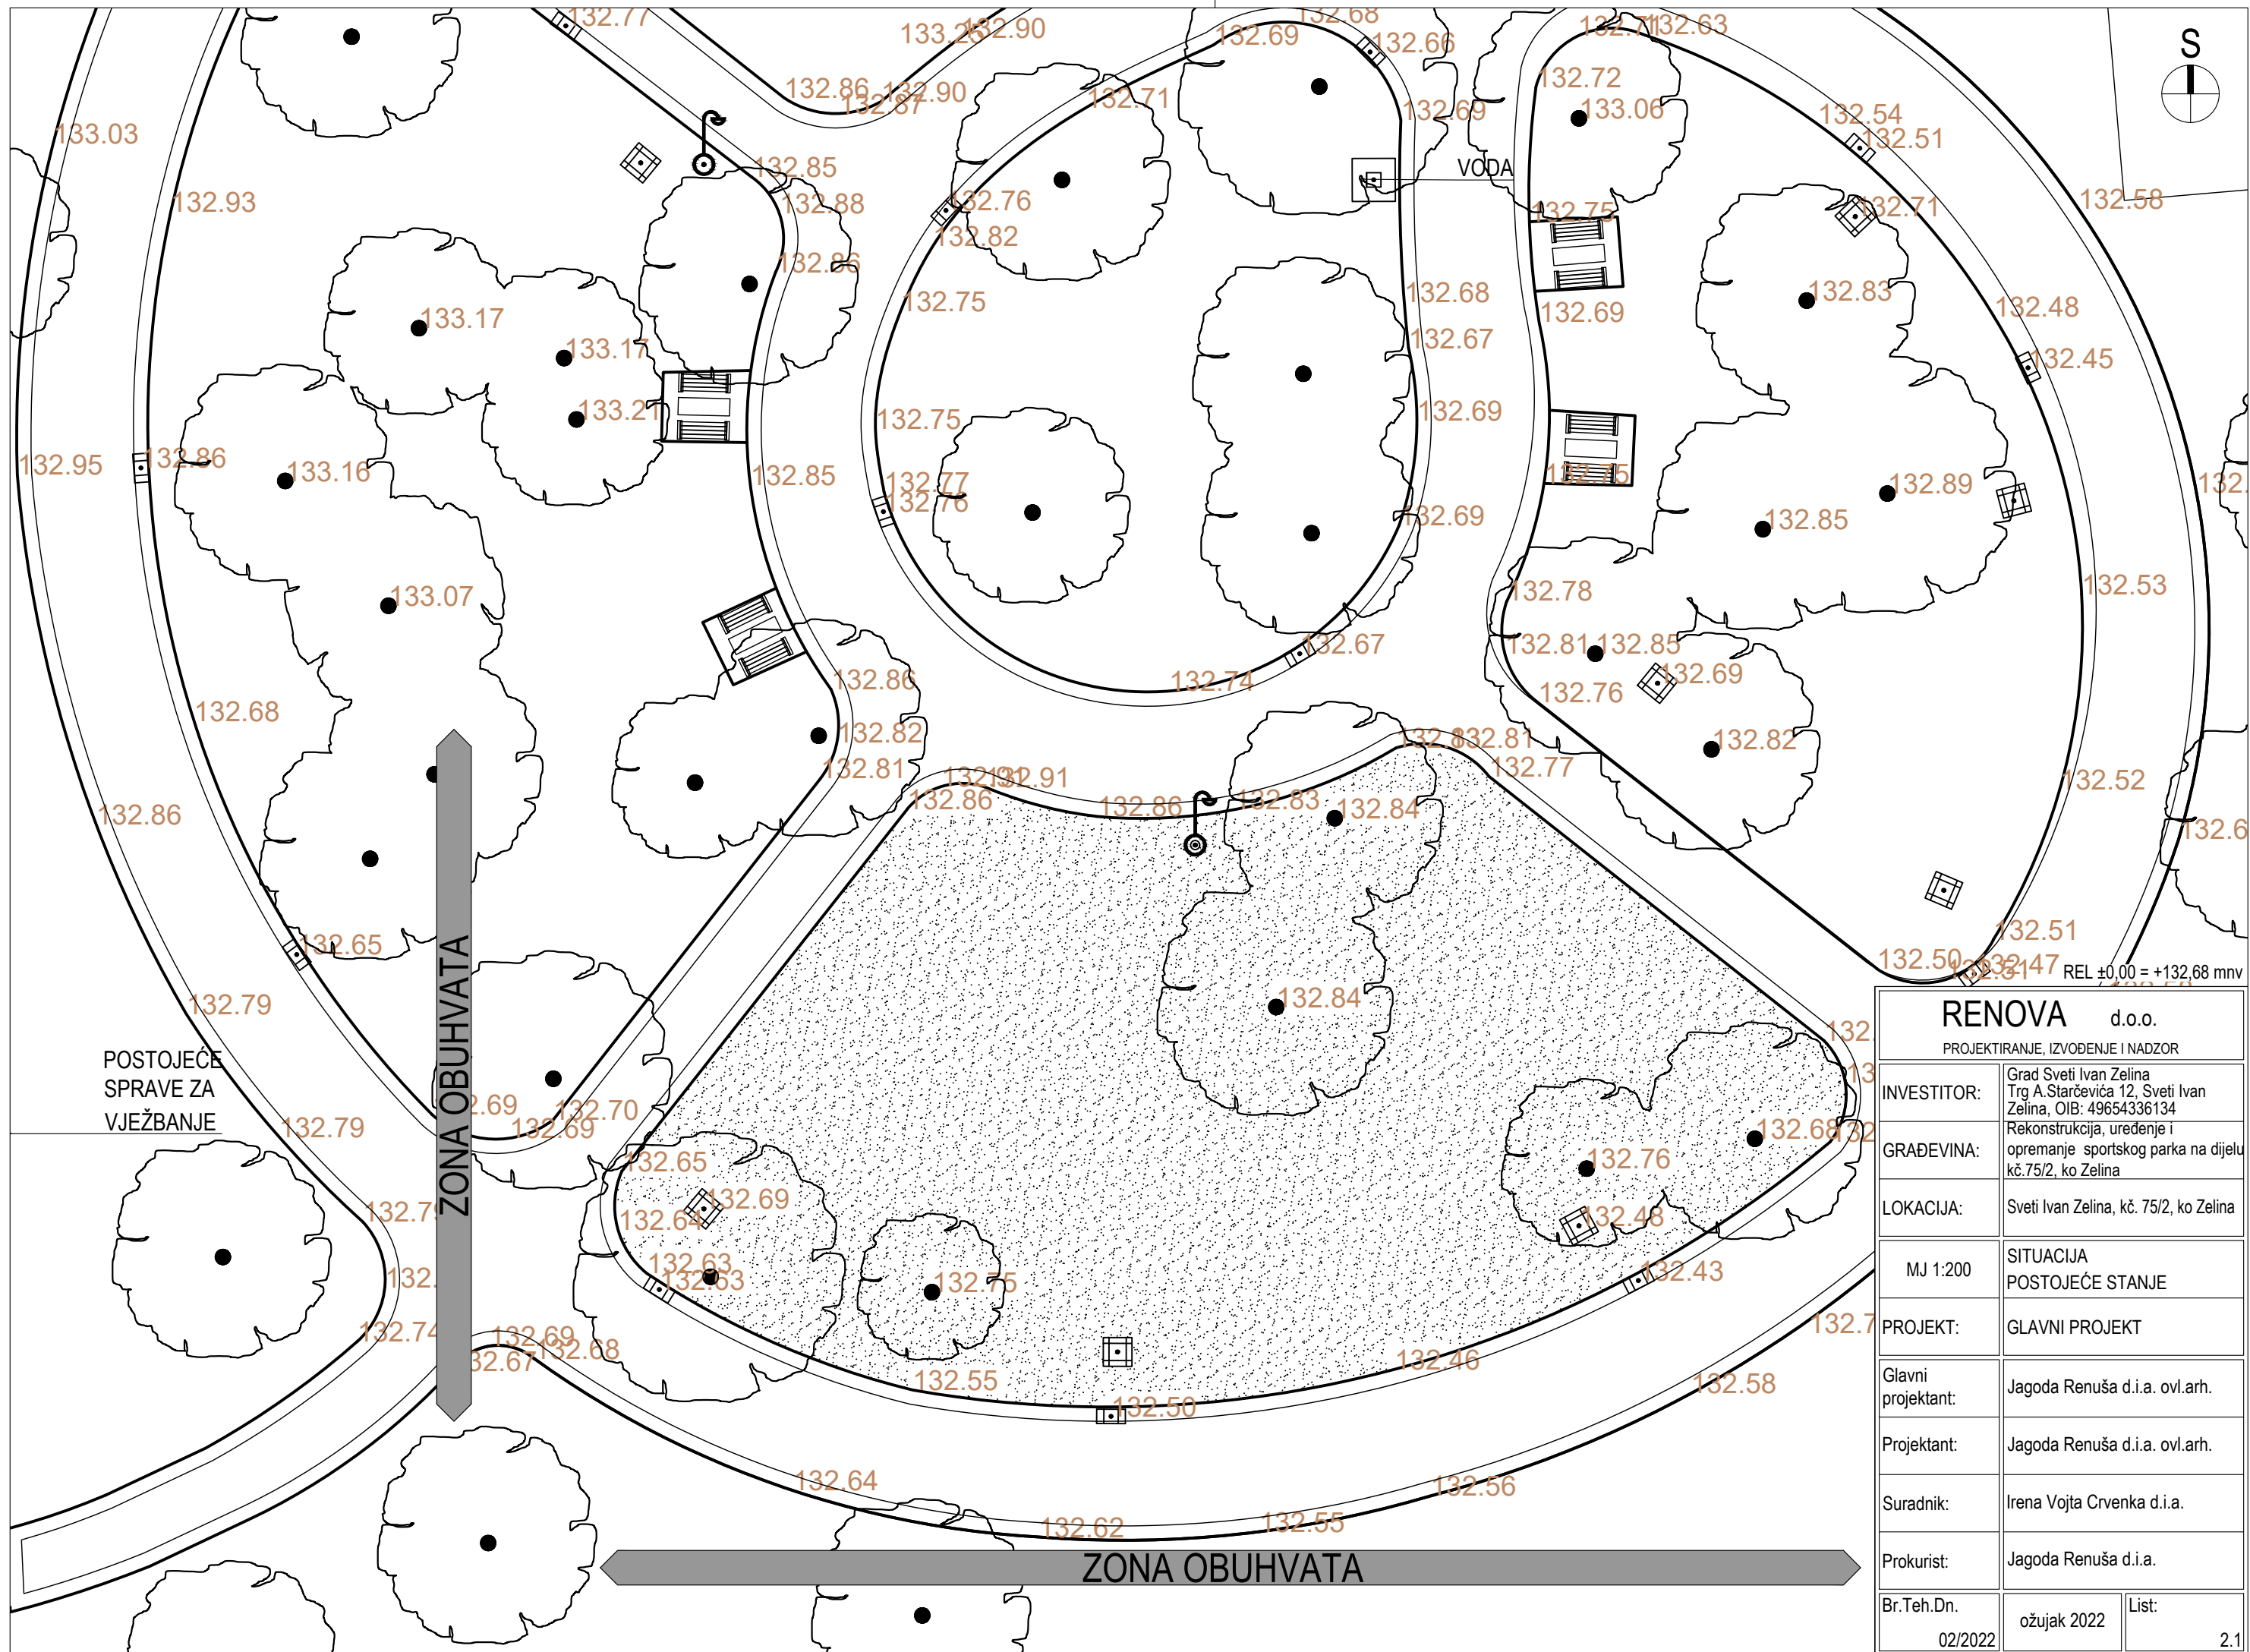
132.77
133.2132.90
132.69
132.68
132.66
132.7132.63
S
133.03
132.86 132.87 132.90
132.71
132.72
133.06
132.69
132.54
132.51
132.85
132.88
VODA
132.93
132.76
132.82
132.75
132.71
132.58
132.86
133.17
133.17
133.21
132.75
132.68
132.67
132.69
132.83
132.48
132.45
132.75
132.69
132.95
132.86
133.16
132.85
132.77
132.76
132.75
132.69
132.89
132.85
133.07
132.78
132.53
132.67
132.81 132.85
132.69
132.76
132.68
132.86
132.74
132.82
132.81
132.8132.81
132.77
132.82
132.52
132.91
132.86
132.86
132.83
132.84
132.86
132.6
132.65
132.51
132.50
132.47
REL ±0,00 = +132,68 mnv
132.79
132.84
POSTOJEĆE SPRAVE ZA VJEŽBANJE
ZONA OBUHVATA
132.69
132.70
132.69
132.79
132.65
132.69
132.64
132.68
132.76
132.48
132.63
132.63
132.75
132.43
132.74
132.69
132.67
132.68
132.55
132.46
132.58
132.50
132.64
132.56
132.62
132.55
ZONA OBUHVATA

| RENOVA d.o.o. PROJEKTIRANJE, IZVOĐENJE I NADZOR | |
|---|---|
| INVESTITOR: | Grad Sveti Ivan Zelina Trg A.Starčevića 12, Sveti Ivan Zelina, OIB: 49654336134 |
| GRAĐEVINA: | Rekonstrukcija, uređenje i opremanje sportskog parka na dijelu kč.75/2, ko Zelina |
| LOKACIJA: | Sveti Ivan Zelina, kč. 75/2, ko Zelina |
| MJ 1:200 | SITUACIJA POSTOJEĆE STANJE |
| PROJEKT: | GLAVNI PROJEKT |
| Glavni projektant: | Jagoda Renuša d.i.a. ovl.arh. |
| Projektant: | Jagoda Renuša d.i.a. ovl.arh. |
| Suradnik: | Irena Vojta Crvenka d.i.a. |
| Prokurist: | Jagoda Renuša d.i.a. |
| Br.Teh.Dn. 02/2022 | ožujak 2022 | List: 2.1 |